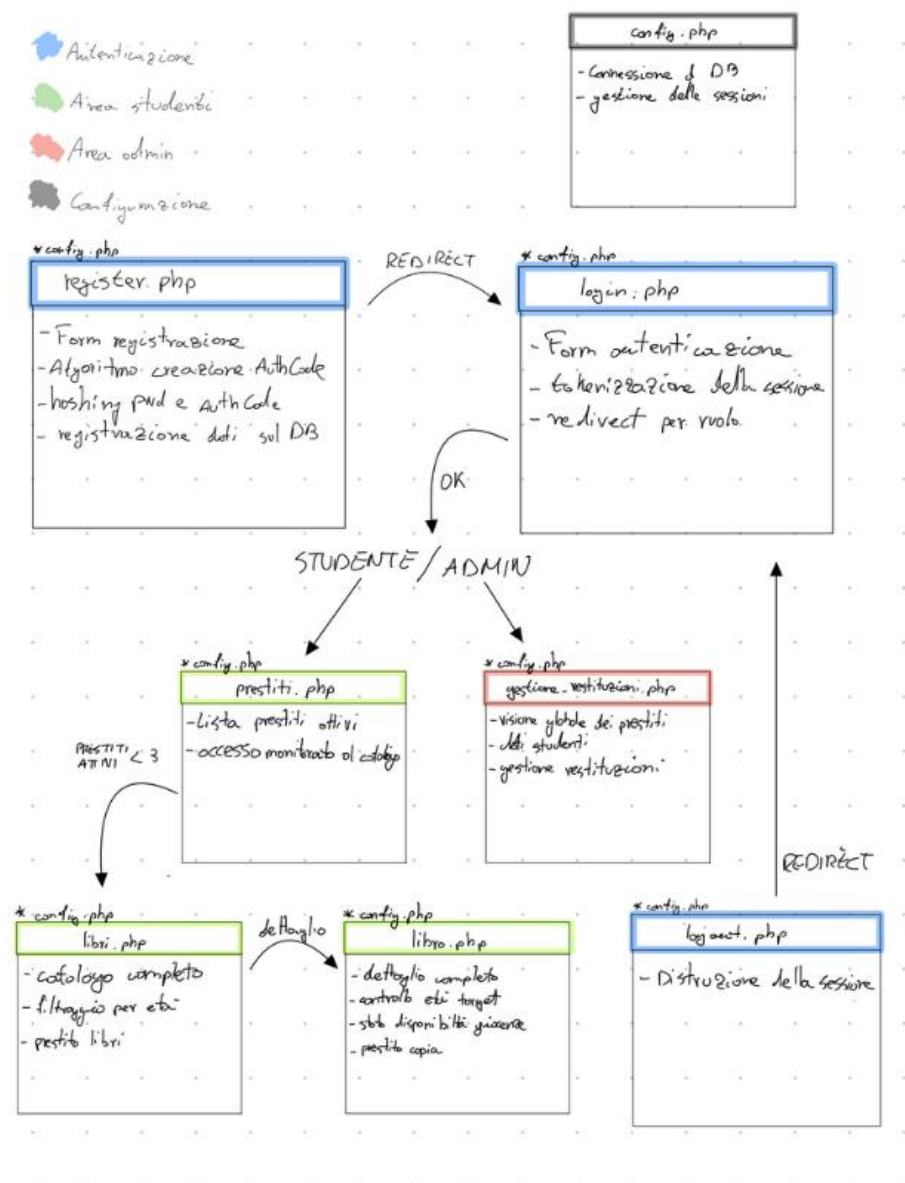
Autenticazione

Area studenti

Area admin

Configurazione

config.php

- Connessione al DB
- gestione delle sessioni

* config.php

register.php

- Form registrazione
- Algoritmo creazione AuthCode
- hashing pwd e AuthCode
- registrazione dati sul DB

REDIRECT

* config.php

login.php

- Form autenticazione
- tokenizzazione della sessione
- redirect per ruolo

OK

STUDENTE / ADMIN

* config.php

prestiti.php

- Lista prestiti attivi
- accesso monitorato al catalogo

* config.php

gestione_restituzioni.php

- visione globale dei prestiti
- dati studenti
- gestione restituzioni

PRESTITI ATTIVI < 3

REDIRECT

* config.php

libri.php

- catalogo completo
- filtraggio per età
- prestito libri

dettaglio

* config.php

libro.php

- dettaglio completo
- controllo età target
- stato disponibilità giacenze
- prestito copia

* config.php

logout.php

- Distruzione della sessione